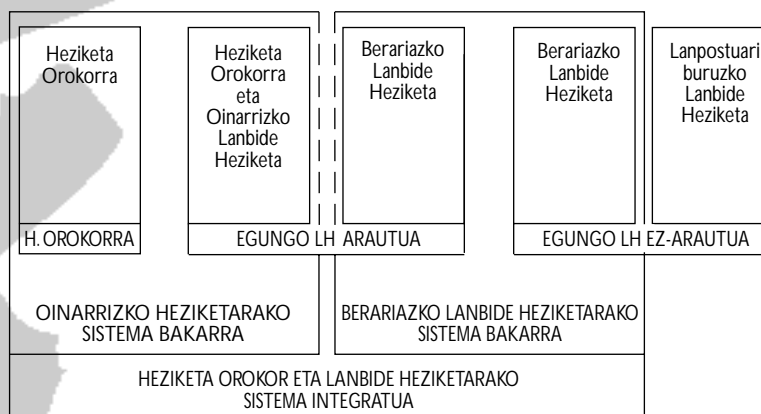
Heziketa Orokorra

Heziketa Orokorra eta Oinarrizko Lanbide Heziketa

Berariazko Lanbide Heziketa

Berariazko Lanbide Heziketa

Lanpostuari buruzko Lanbide Heziketa

H. OROKORRA

EGUNGO LH ARAUTUA

EGUNGO LH EZ-ARAUTUA

OINARRIZKO HEZIKETARAKO SISTEMA BAKARRA

BERARIAZKO LANBIDE HEZIKETARAKO SISTEMA BAKARRA

HEZIKETA OROKOR ETA LANBIDE HEZIKETARAKO SISTEMA INTEGRATUA